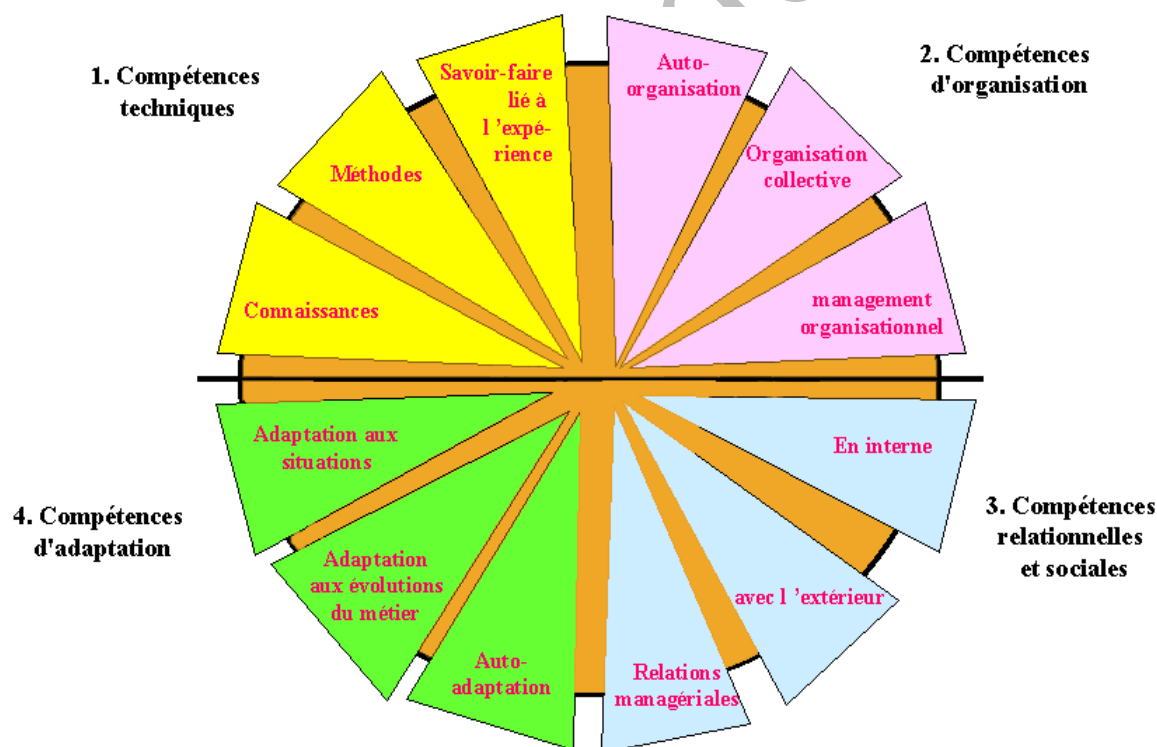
1. Compétences techniques

Savoir-faire lié à l 'expérience

Méthodes

Connaissances

2. Compétences d'organisation

Auto-organisation

Organisation collective

management organisationnel

3. Compétences relationnelles et sociales

En interne

avec l 'extérieur

Relations managériales

4. Compétences d'adaptation

Adaptation aux situations

Adaptation aux évolutions du métier

Auto-adaptation